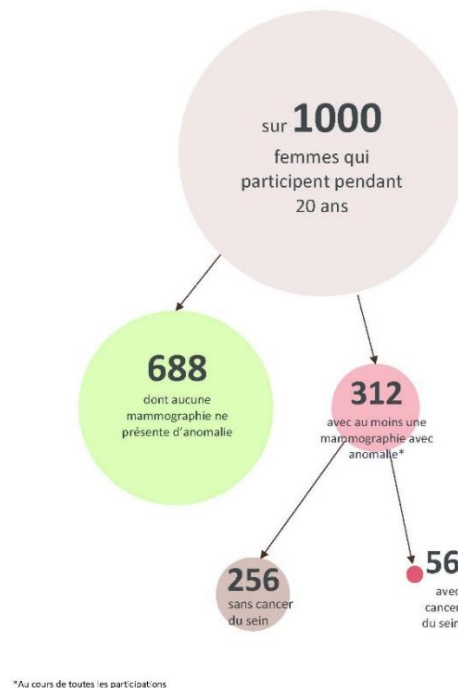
sur 1000
femmes qui participent pendant 20 ans

688
dont aucune mammographie ne présente d'anomalie

312
avec au moins une mammographie avec anomalie*

256
sans cancer du sein

56
avec cancer du sein

*Au cours de toutes les participations